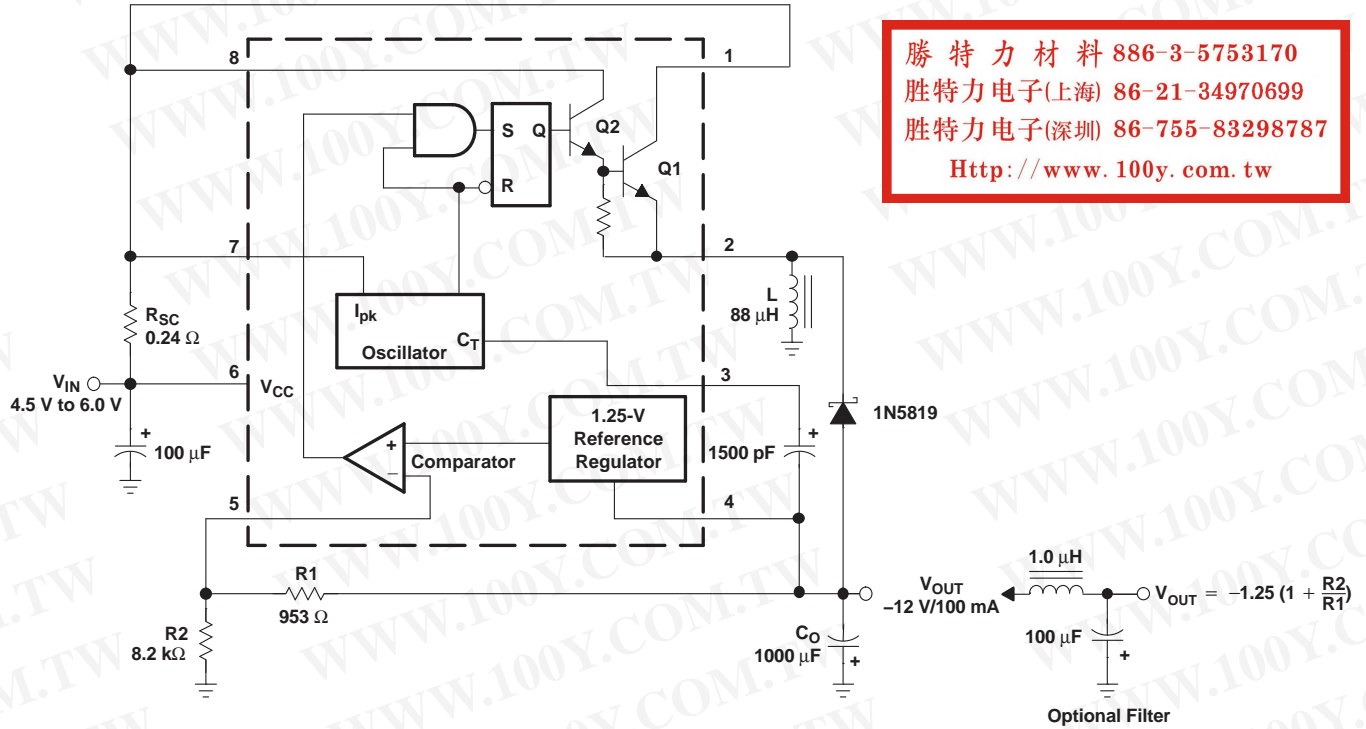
勝特力材料 886-3-5753170
胜特力电子(上海) 86-21-34970699
胜特力电子(深圳) 86-755-83298787
Http://www.100y.com.tw

8

1

S Q

Q2

Q1

R

7

2

$R_{SC}$
0.24 Ω

$I_{pk}$

Oscillator $C_T$

L
88 µH

$V_{IN}$
4.5 V to 6.0 V

6

$V_{CC}$

3

+
100 µF

1.25-V Reference Regulator

+
1500 pF

1N5819

+
−
Comparator

5

4

R1
953 Ω

$V_{OUT}$
−12 V/100 mA

1.0 µH

$V_{OUT} = -1.25 (1 + \frac{R2}{R1})$

R2
8.2 kΩ

$C_O$
1000 µF
+

100 µF
+

Optional Filter

WWW.100Y.COM.TW